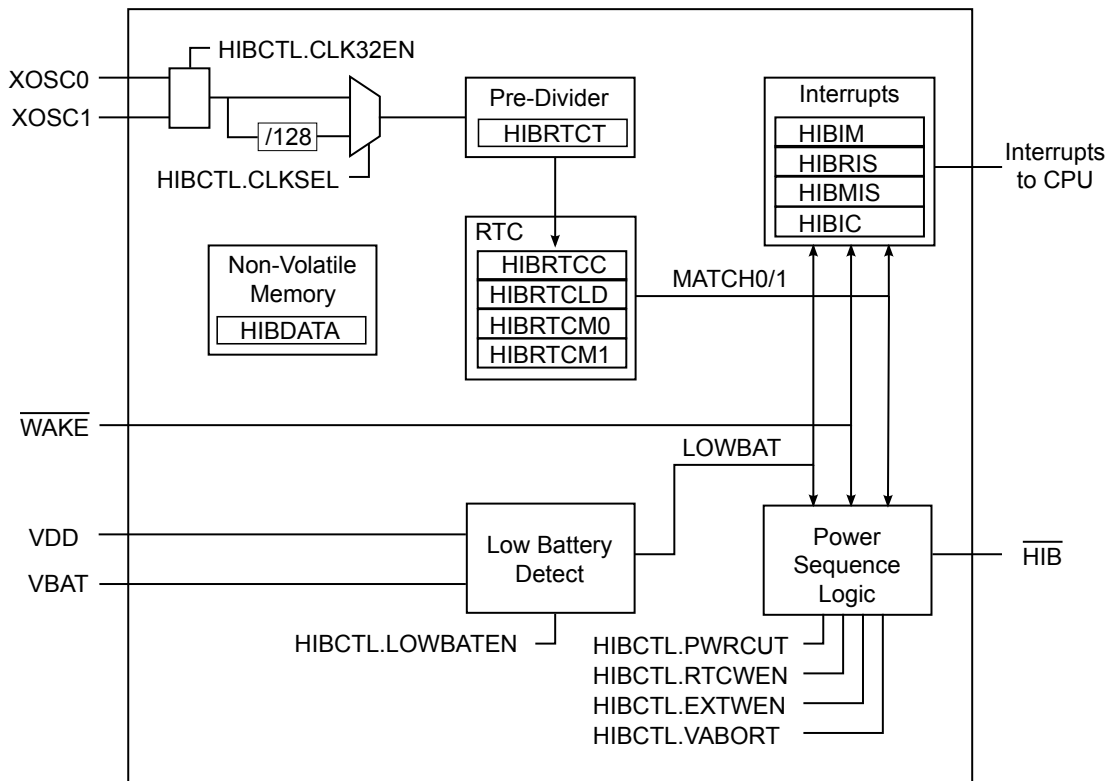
HIBCTL.CLK32EN

XOSC0

XOSC1

/128

HIBCTL.CLKSEL

Pre-Divider

HIBRTCT

Interrupts

HIBIM

HIBRIS

HIBMIS

HIBIC

Interrupts to CPU

RTC

HIBRTCC

HIBRTCLD

HIBRTCM0

HIBRTCM1

MATCH0/1

Non-Volatile Memory

HIBDATA

$\overline{\text{WAKE}}$

LOWBAT

VDD

VBAT

Low Battery Detect

HIBCTL.LOWBATEN

Power Sequence Logic

$\overline{\text{HIB}}$

HIBCTL.PWRCUT

HIBCTL.RTCWEN

HIBCTL.EXTWEN

HIBCTL.VABORT